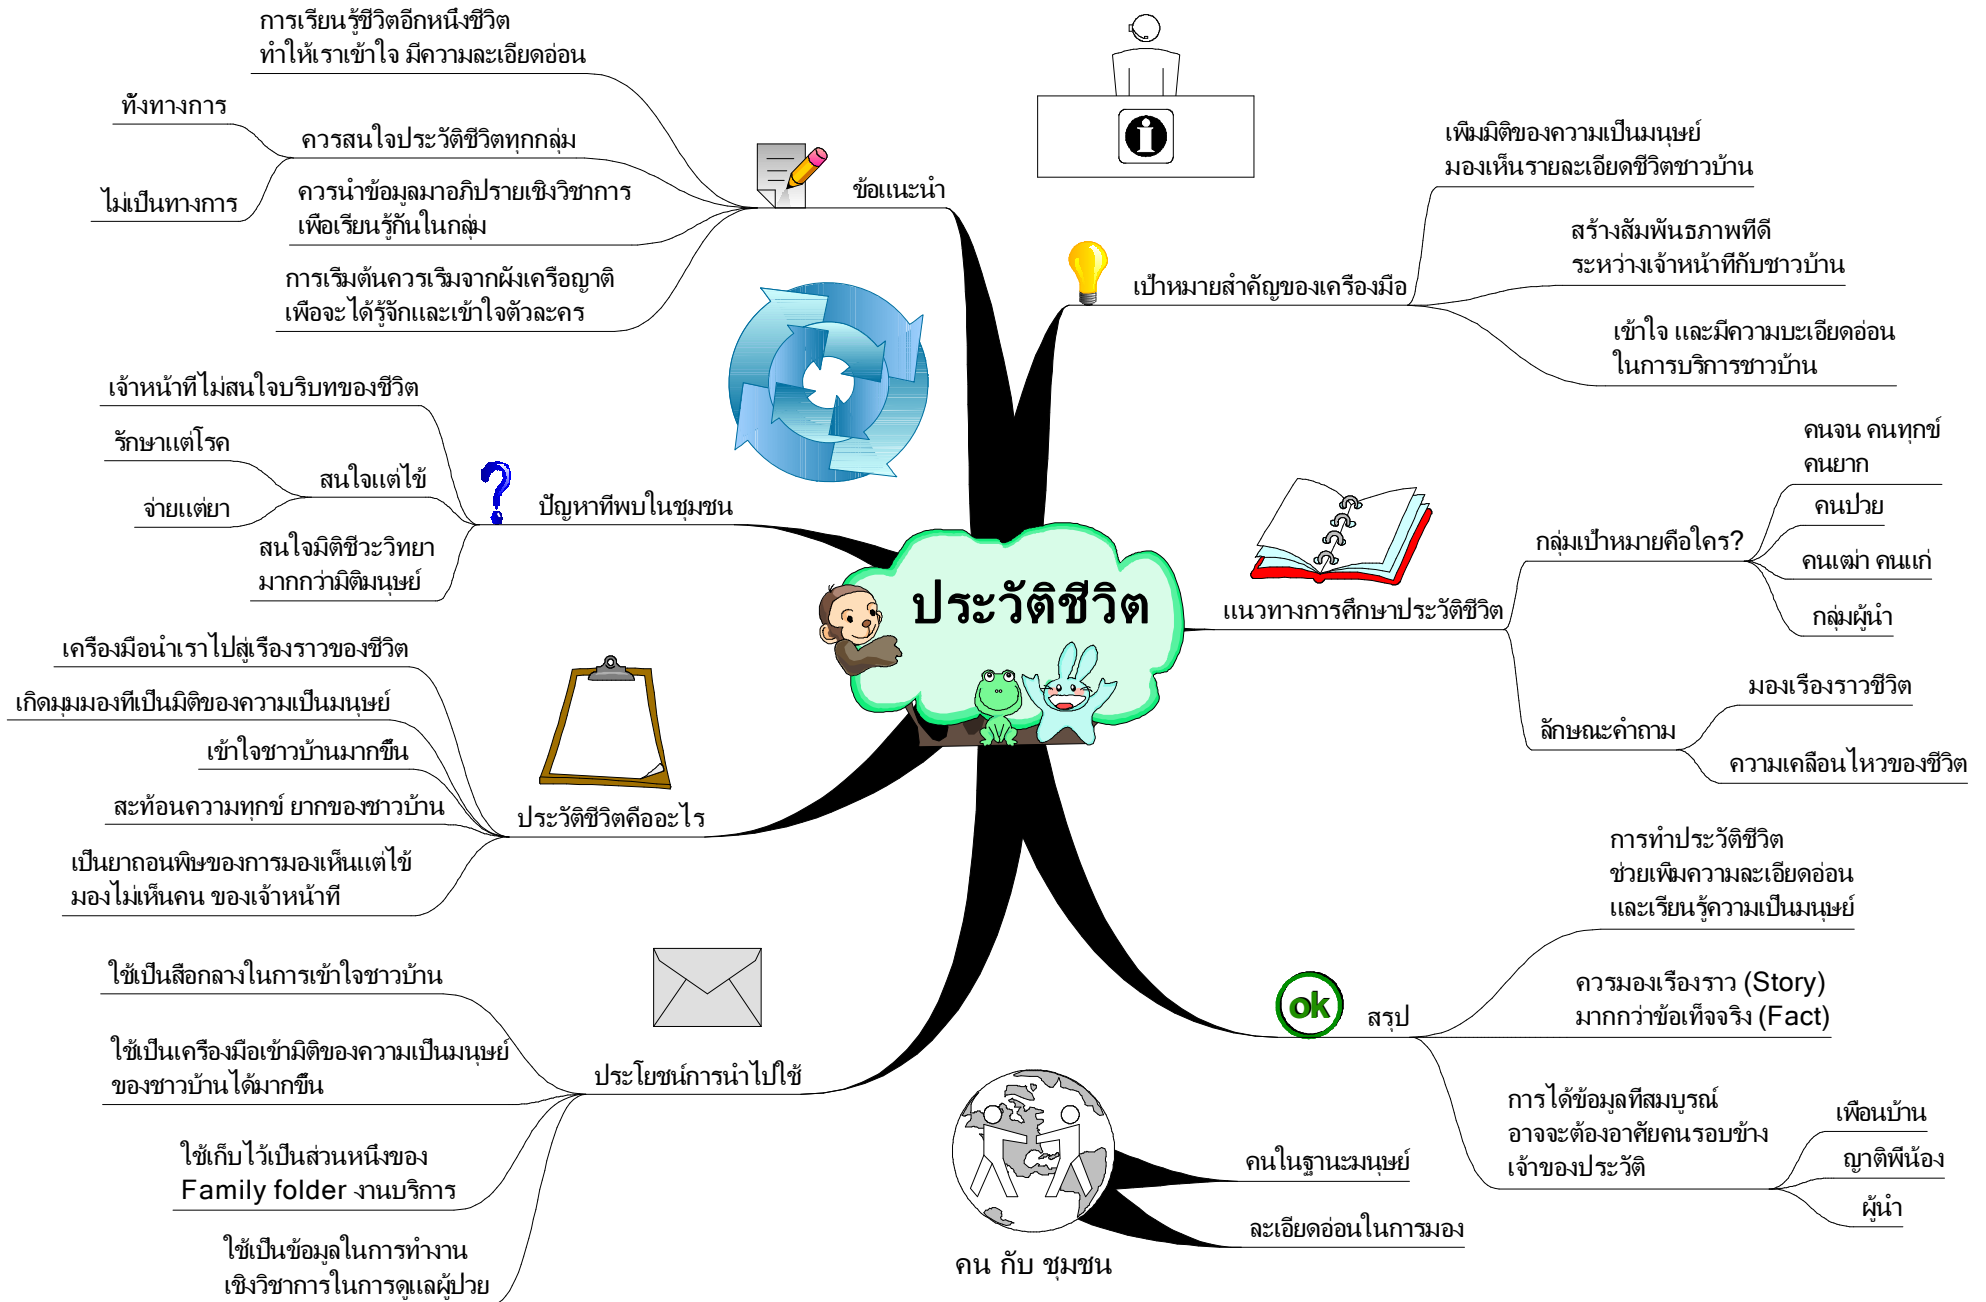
ประวัติชีวิต

ข้อแนะนำ
การเรียนรู้ชีวิตอีกหนึ่งชีวิต ทำให้เราเข้าใจ มีความละเอียดอ่อน
ควรสนใจประวัติชีวิตทุกกลุ่ม
ทั้งทางการ
ไม่เป็นทางการ
ควรนำข้อมูลมาอภิปรายเชิงวิชาการ เพื่อเรียนรู้กันในกลุ่ม
การเริ่มต้นควรเริ่มจากผังเครือญาติ เพื่อจะได้รู้จักและเข้าใจตัวละคร

ปัญหาที่พบในชุมชน
เจ้าหน้าที่ไม่สนใจบริบทของชีวิต
สนใจแต่ไข้
รักษาแต่โรค
จ่ายแต่ยา
สนใจมิติชีวะวิทยา มากกว่ามิติมนุษย์

ประวัติชีวิตคืออะไร
เครื่องมือนำเราไปสู่เรื่องราวของชีวิต
เกิดมุมมองที่เป็นมิติของความเป็นมนุษย์
เข้าใจชาวบ้านมากขึ้น
สะท้อนความทุกข์ ยากของชาวบ้าน
เป็นยาถอนพิษของการมองเห็นแต่ไข้ มองไม่เห็นคน ของเจ้าหน้าที่

ประโยชน์การนำไปใช้
ใช้เป็นสื่อกลางในการเข้าใจชาวบ้าน
ใช้เป็นเครื่องมือเข้ามิติของความเป็นมนุษย์ ของชาวบ้านได้มากขึ้น
ใช้เก็บไว้เป็นส่วนหนึ่งของ Family folder งานบริการ
ใช้เป็นข้อมูลในการทำงาน เชิงวิชาการในการดูแลผู้ป่วย

คน กับ ชุมชน
คนในฐานะมนุษย์
ละเอียดอ่อนในการมอง

เป้าหมายสำคัญของเครื่องมือ
เพิ่มมิติของความเป็นมนุษย์ มองเห็นรายละเอียดชีวิตชาวบ้าน
สร้างสัมพันธภาพที่ดี ระหว่างเจ้าหน้าที่กับชาวบ้าน
เข้าใจ และมีความละเอียดอ่อน ในการบริการชาวบ้าน

แนวทางการศึกษาประวัติชีวิต
กลุ่มเป้าหมายคือใคร?
คนจน คนทุกข์ คนยาก
คนป่วย
คนเฒ่า คนแก่
กลุ่มผู้นำ
ลักษณะคำถาม
มองเรื่องราวชีวิต
ความเคลื่อนไหวของชีวิต

สรุป
ok
การทำประวัติชีวิต ช่วยเพิ่มความละเอียดอ่อน และเรียนรู้ความเป็นมนุษย์
ควรมองเรื่องราว (Story) มากกว่าข้อเท็จจริง (Fact)
การได้ข้อมูลที่สมบูรณ์ อาจจะต้องอาศัยคนรอบข้าง เจ้าของประวัติ
เพื่อนบ้าน
ญาติพี่น้อง
ผู้นำ